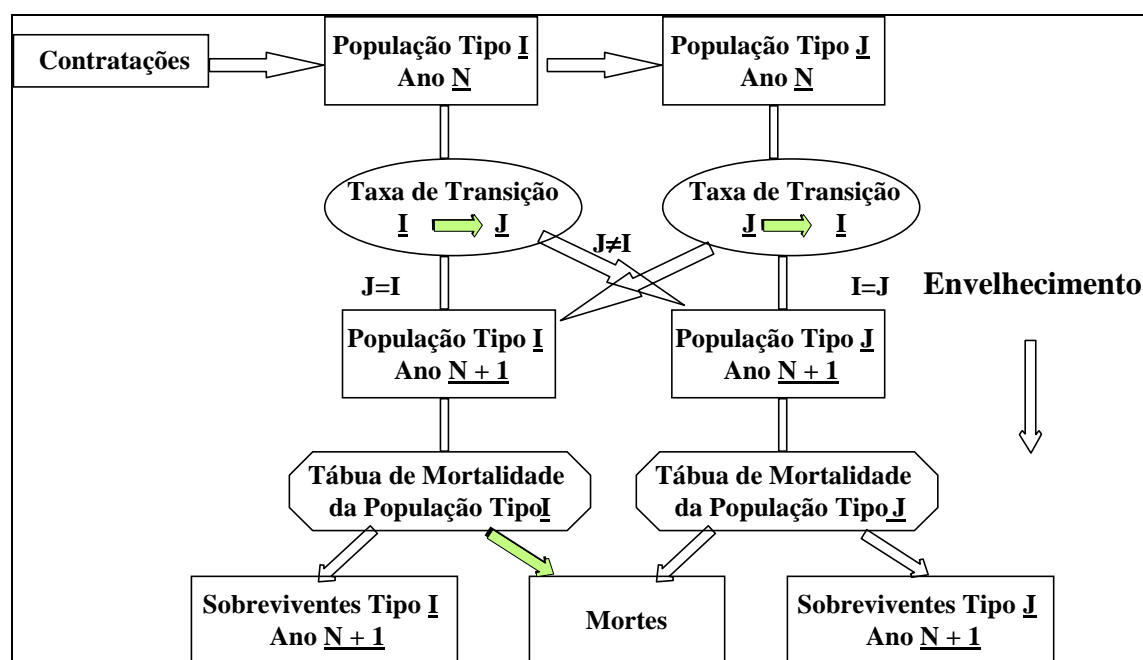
Contratações

População Tipo I
Ano N

População Tipo J
Ano N

Taxa de Transição
I J

Taxa de Transição
J I

J≠I

J=I

I=J

Envelhecimento

População Tipo I
Ano N + 1

População Tipo J
Ano N + 1

Tábua de Mortalidade
da População TipoI

Tábua de Mortalidade
da População Tipo J

Sobreviventes Tipo I
Ano N + 1

Mortes

Sobreviventes Tipo J
Ano N + 1